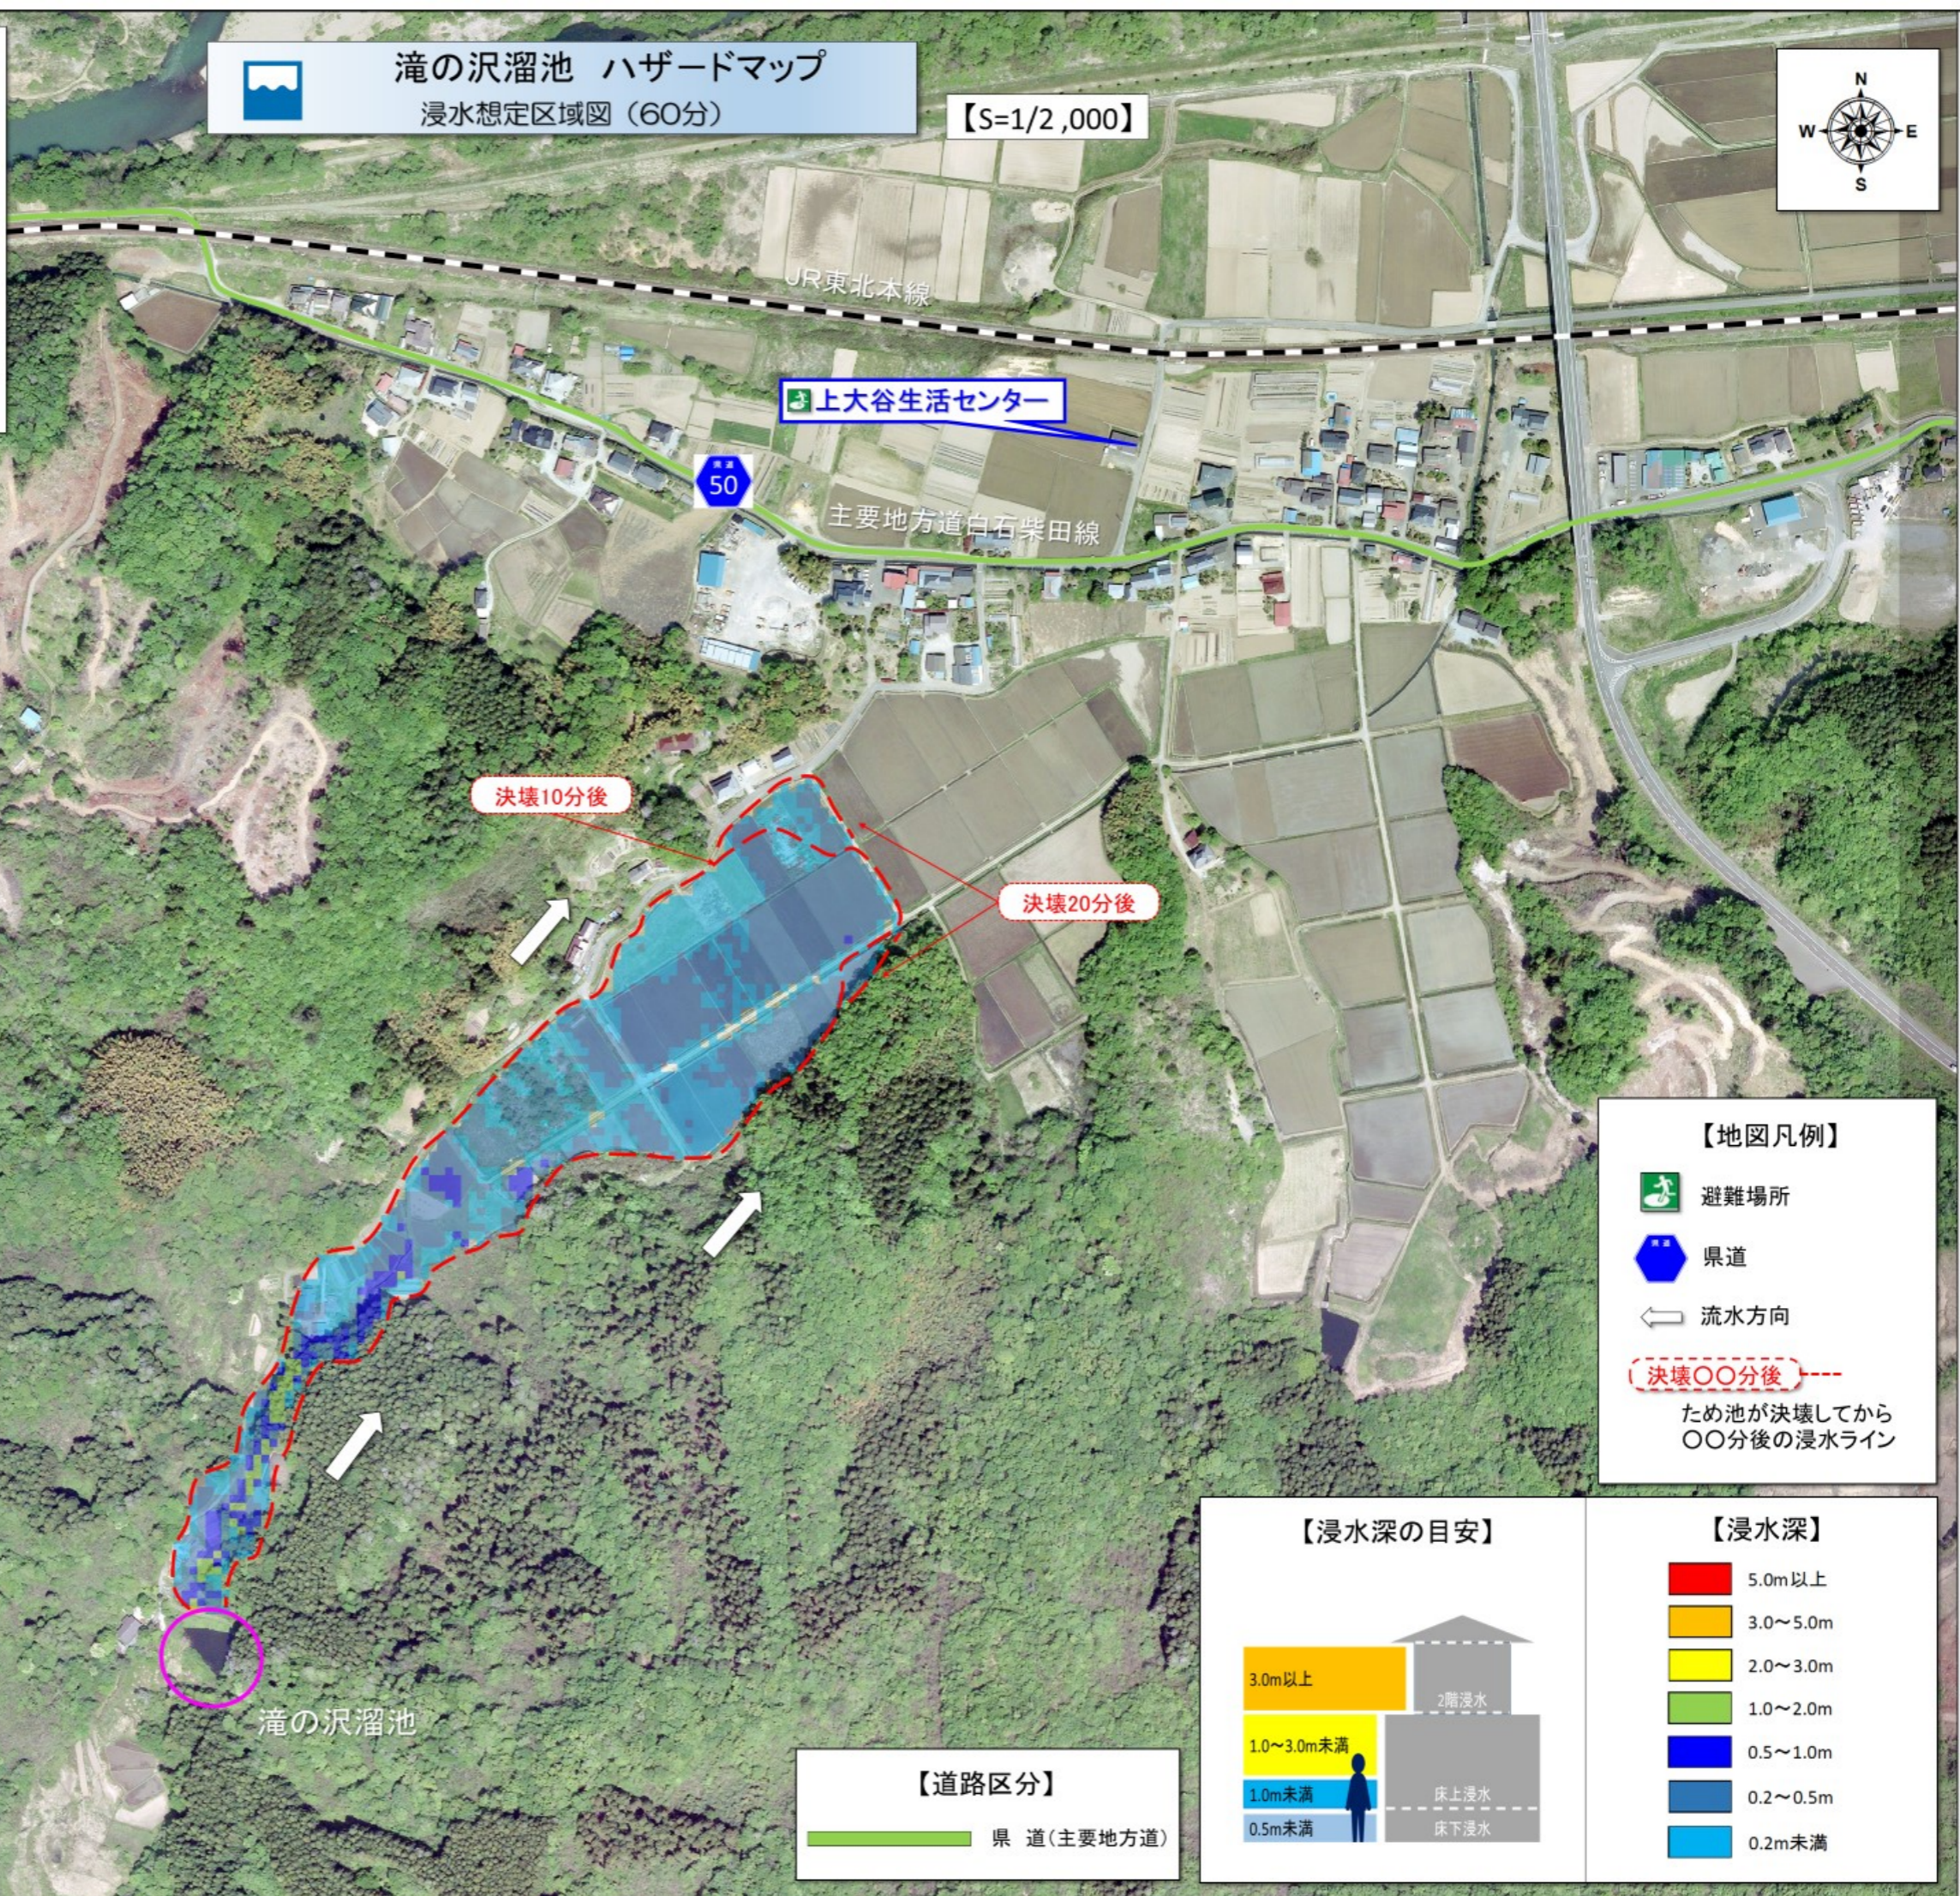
滝の沢溜池　ハザードマップ
浸水想定区域図（60分）

【S=1/2,000】

N
W
E
S

JR東北本線

上大谷生活センター

50

主要地方道白石柴田線

決壊10分後

決壊20分後

滝の沢溜池

【地図凡例】
避難場所
県道
流水方向
決壊〇〇分後
ため池が決壊してから〇〇分後の浸水ライン

【浸水深の目安】
3.0m以上
1.0～3.0m未満
1.0m未満
0.5m未満
2階浸水
床上浸水
床下浸水

【浸水深】
5.0m以上
3.0～5.0m
2.0～3.0m
1.0～2.0m
0.5～1.0m
0.2～0.5m
0.2m未満

【道路区分】
県　道（主要地方道）